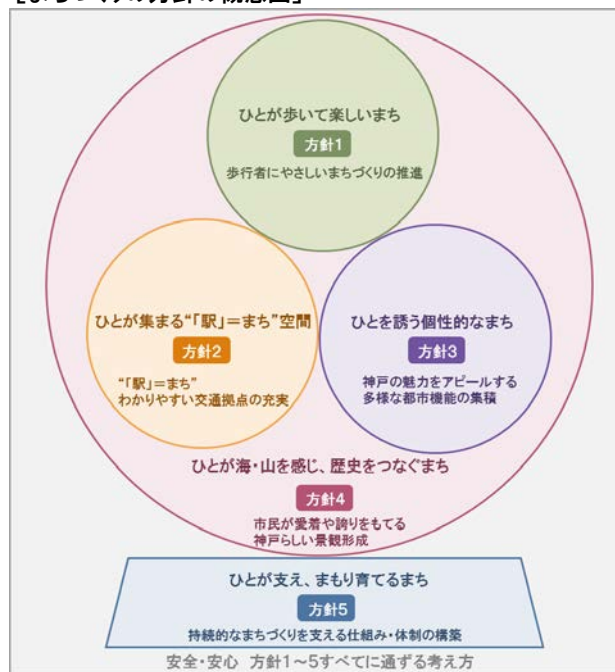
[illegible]

ひとが歩いて楽しいまち
方針1
歩行者にやさしいまちづくりの推進

ひとが集まる"「駅」=まち"空間
方針2
"「駅」=まち"
わかりやすい交通拠点の充実

ひとを誘う個性的なまち
方針3
神戸の魅力をアピールする
多様な都市機能の集積

ひとが海・山を感じ、歴史をつなぐまち
方針4
市民が愛着や誇りをもてる
神戸らしい景観形成

ひとが支え、まもり育てるまち
方針5
持続的なまちづくりを支える仕組み・体制の構築

安全・安心 方針1~5すべてに通ずる考え方